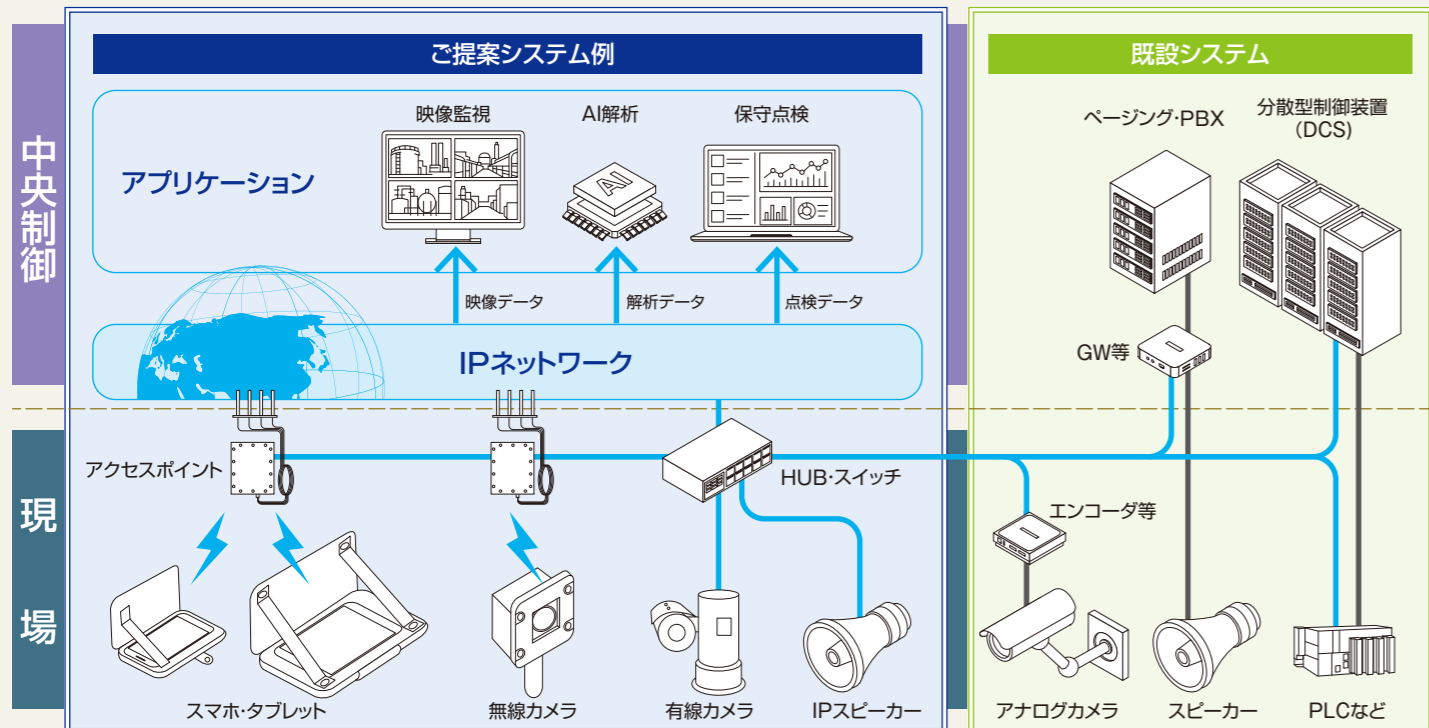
中央制御

現場

ご提案システム例

アプリケーション

映像監視

AI解析

保守点検

映像データ

解析データ

点検データ

IPネットワーク

アクセスポイント

HUB・スイッチ

スマホ・タブレット

無線カメラ

有線カメラ

IPスピーカー

既設システム

ページング・PBX

分散型制御装置 (DCS)

GW等

エンコーダ等

アナログカメラ

スピーカー

PLCなど